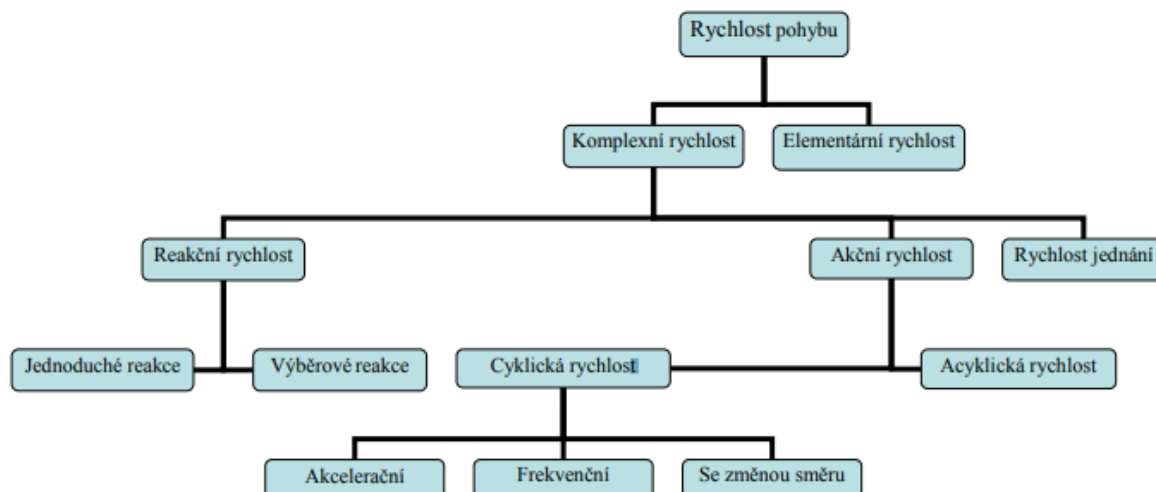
Rychlost pohybu

Komplexní rychlost

Elementární rychlost

Reakční rychlost

Akční rychlost

Rychlost jednání

Jednoduché reakce

Výběrové reakce

Cyklická rychlost

Acyklická rychlost

Akcelerační

Frekvenční

Se změnou směru